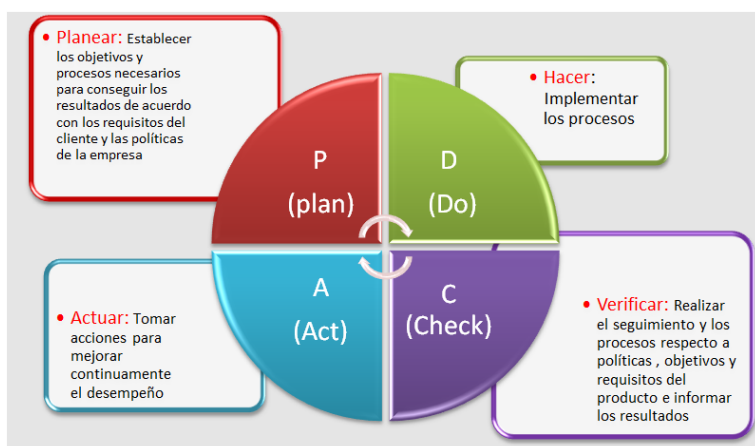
• Planear: Establecer los objetivos y procesos necesarios para conseguir los resultados de acuerdo con los requisitos del cliente y las políticas de la empresa

• Hacer: Implementar los procesos

P
(plan)

D
(Do)

A
(Act)

C
(Check)

• Actuar: Tomar acciones para mejorar continuamente el desempeño

• Verificar: Realizar el seguimiento y los procesos respecto a políticas , objetivos y requisitos del producto e informar los resultados